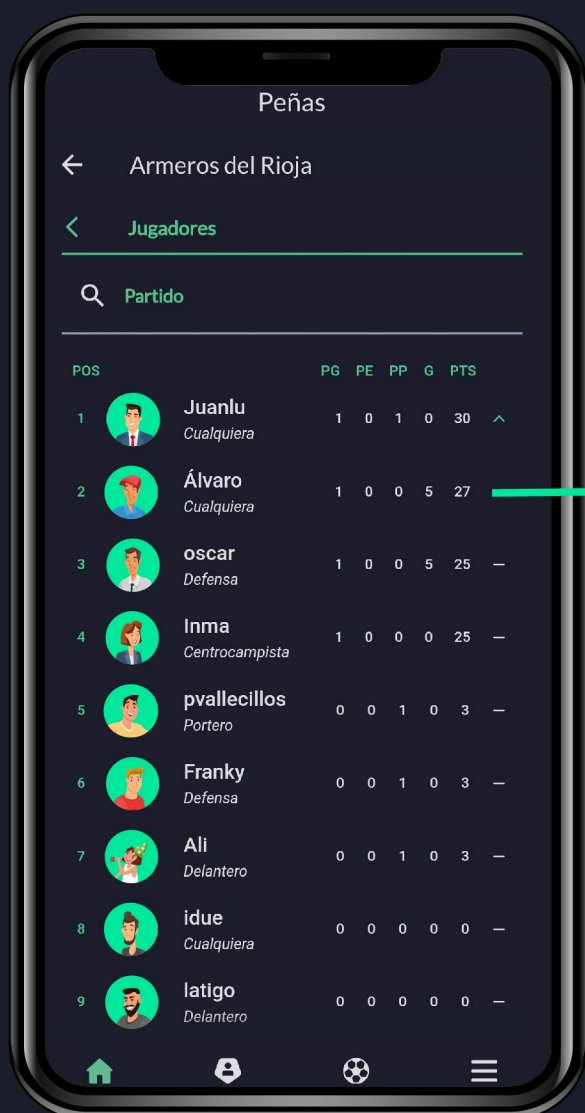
Peñas

Armeros del Rioja

Jugadores

Partido

| POS | | PG | PE | PP | G | PTS | |
|---|---|---|---|---|---|---|---|
| 1 | Juanlu Cualquiera | 1 | 0 | 1 | 0 | 30 | ^ |
| 2 | Álvaro Cualquiera | 1 | 0 | 0 | 5 | 27 | |
| 3 | oscar Defensa | 1 | 0 | 0 | 5 | 25 | — |
| 4 | Inma Centrocampista | 1 | 0 | 0 | 0 | 25 | — |
| 5 | pvallecillos Portero | 0 | 0 | 1 | 0 | 3 | — |
| 6 | Franky Defensa | 0 | 0 | 1 | 0 | 3 | — |
| 7 | Ali Delantero | 0 | 0 | 1 | 0 | 3 | — |
| 8 | idue Cualquiera | 0 | 0 | 0 | 0 | 0 | — |
| 9 | latigo Delantero | 0 | 0 | 0 | 0 | 0 | — |